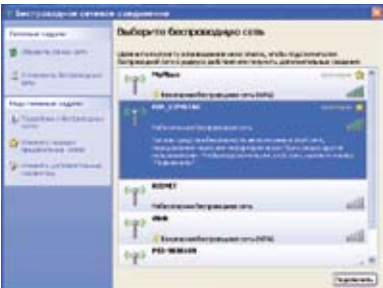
Беспроводное сетевое соединение

Сетевые задачи

Обновить список сетей

Установить беспроводную сеть

Сопутствующие задачи

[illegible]

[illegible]

Изменить дополнительные параметры

Выберите беспроводную сеть

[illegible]

MyWave

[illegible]

Безопасная беспроводная сеть (WPA)

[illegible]

Небезопасная беспроводная сеть

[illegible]

802H07

Небезопасная беспроводная сеть

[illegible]

Безопасная беспроводная сеть (WPA)

PID-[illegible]

Подключить